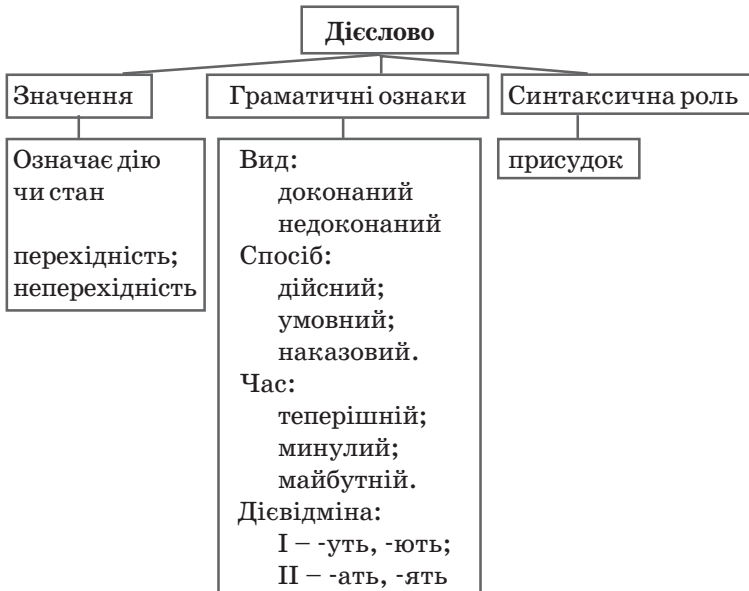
Дієслово

Значення

Означає дію чи стан

перехідність; неперехідність

Граматичні ознаки

Вид:
доконаний
недоконаний
Спосіб:
дійсний;
умовний;
наказовий.
Час:
теперішній;
минулий;
майбутній.
Дієвідміна:
I – -уть, -ють;
II – -ать, -ять

Синтаксична роль

присудок